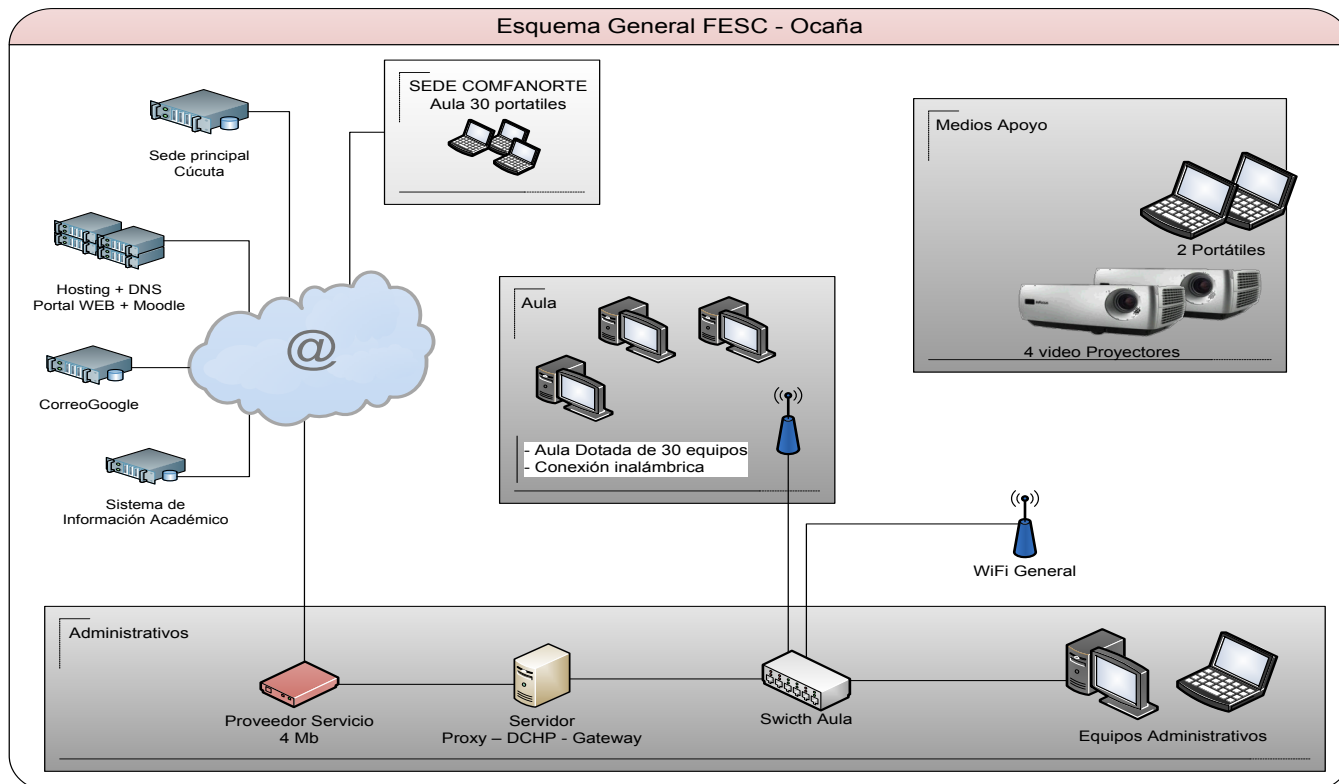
Esquema General FESC - Ocaña

Sede principal
Cúcuta

Hosting + DNS
Portal WEB + Moodle

CorreoGoogle

Sistema de
Información Académico

@

SEDE COMFANORTE
Aula 30 portatiles

Medios Apoyo

2 Portátiles

4 video Proyectores

Aula

- Aula Dotada de 30 equipos
- Conexión inalámbrica

WiFi General

Administrativos

Proveedor Servicio
4 Mb

Servidor
Proxy – DCHP - Gateway

Swicth Aula

Equipos Administrativos